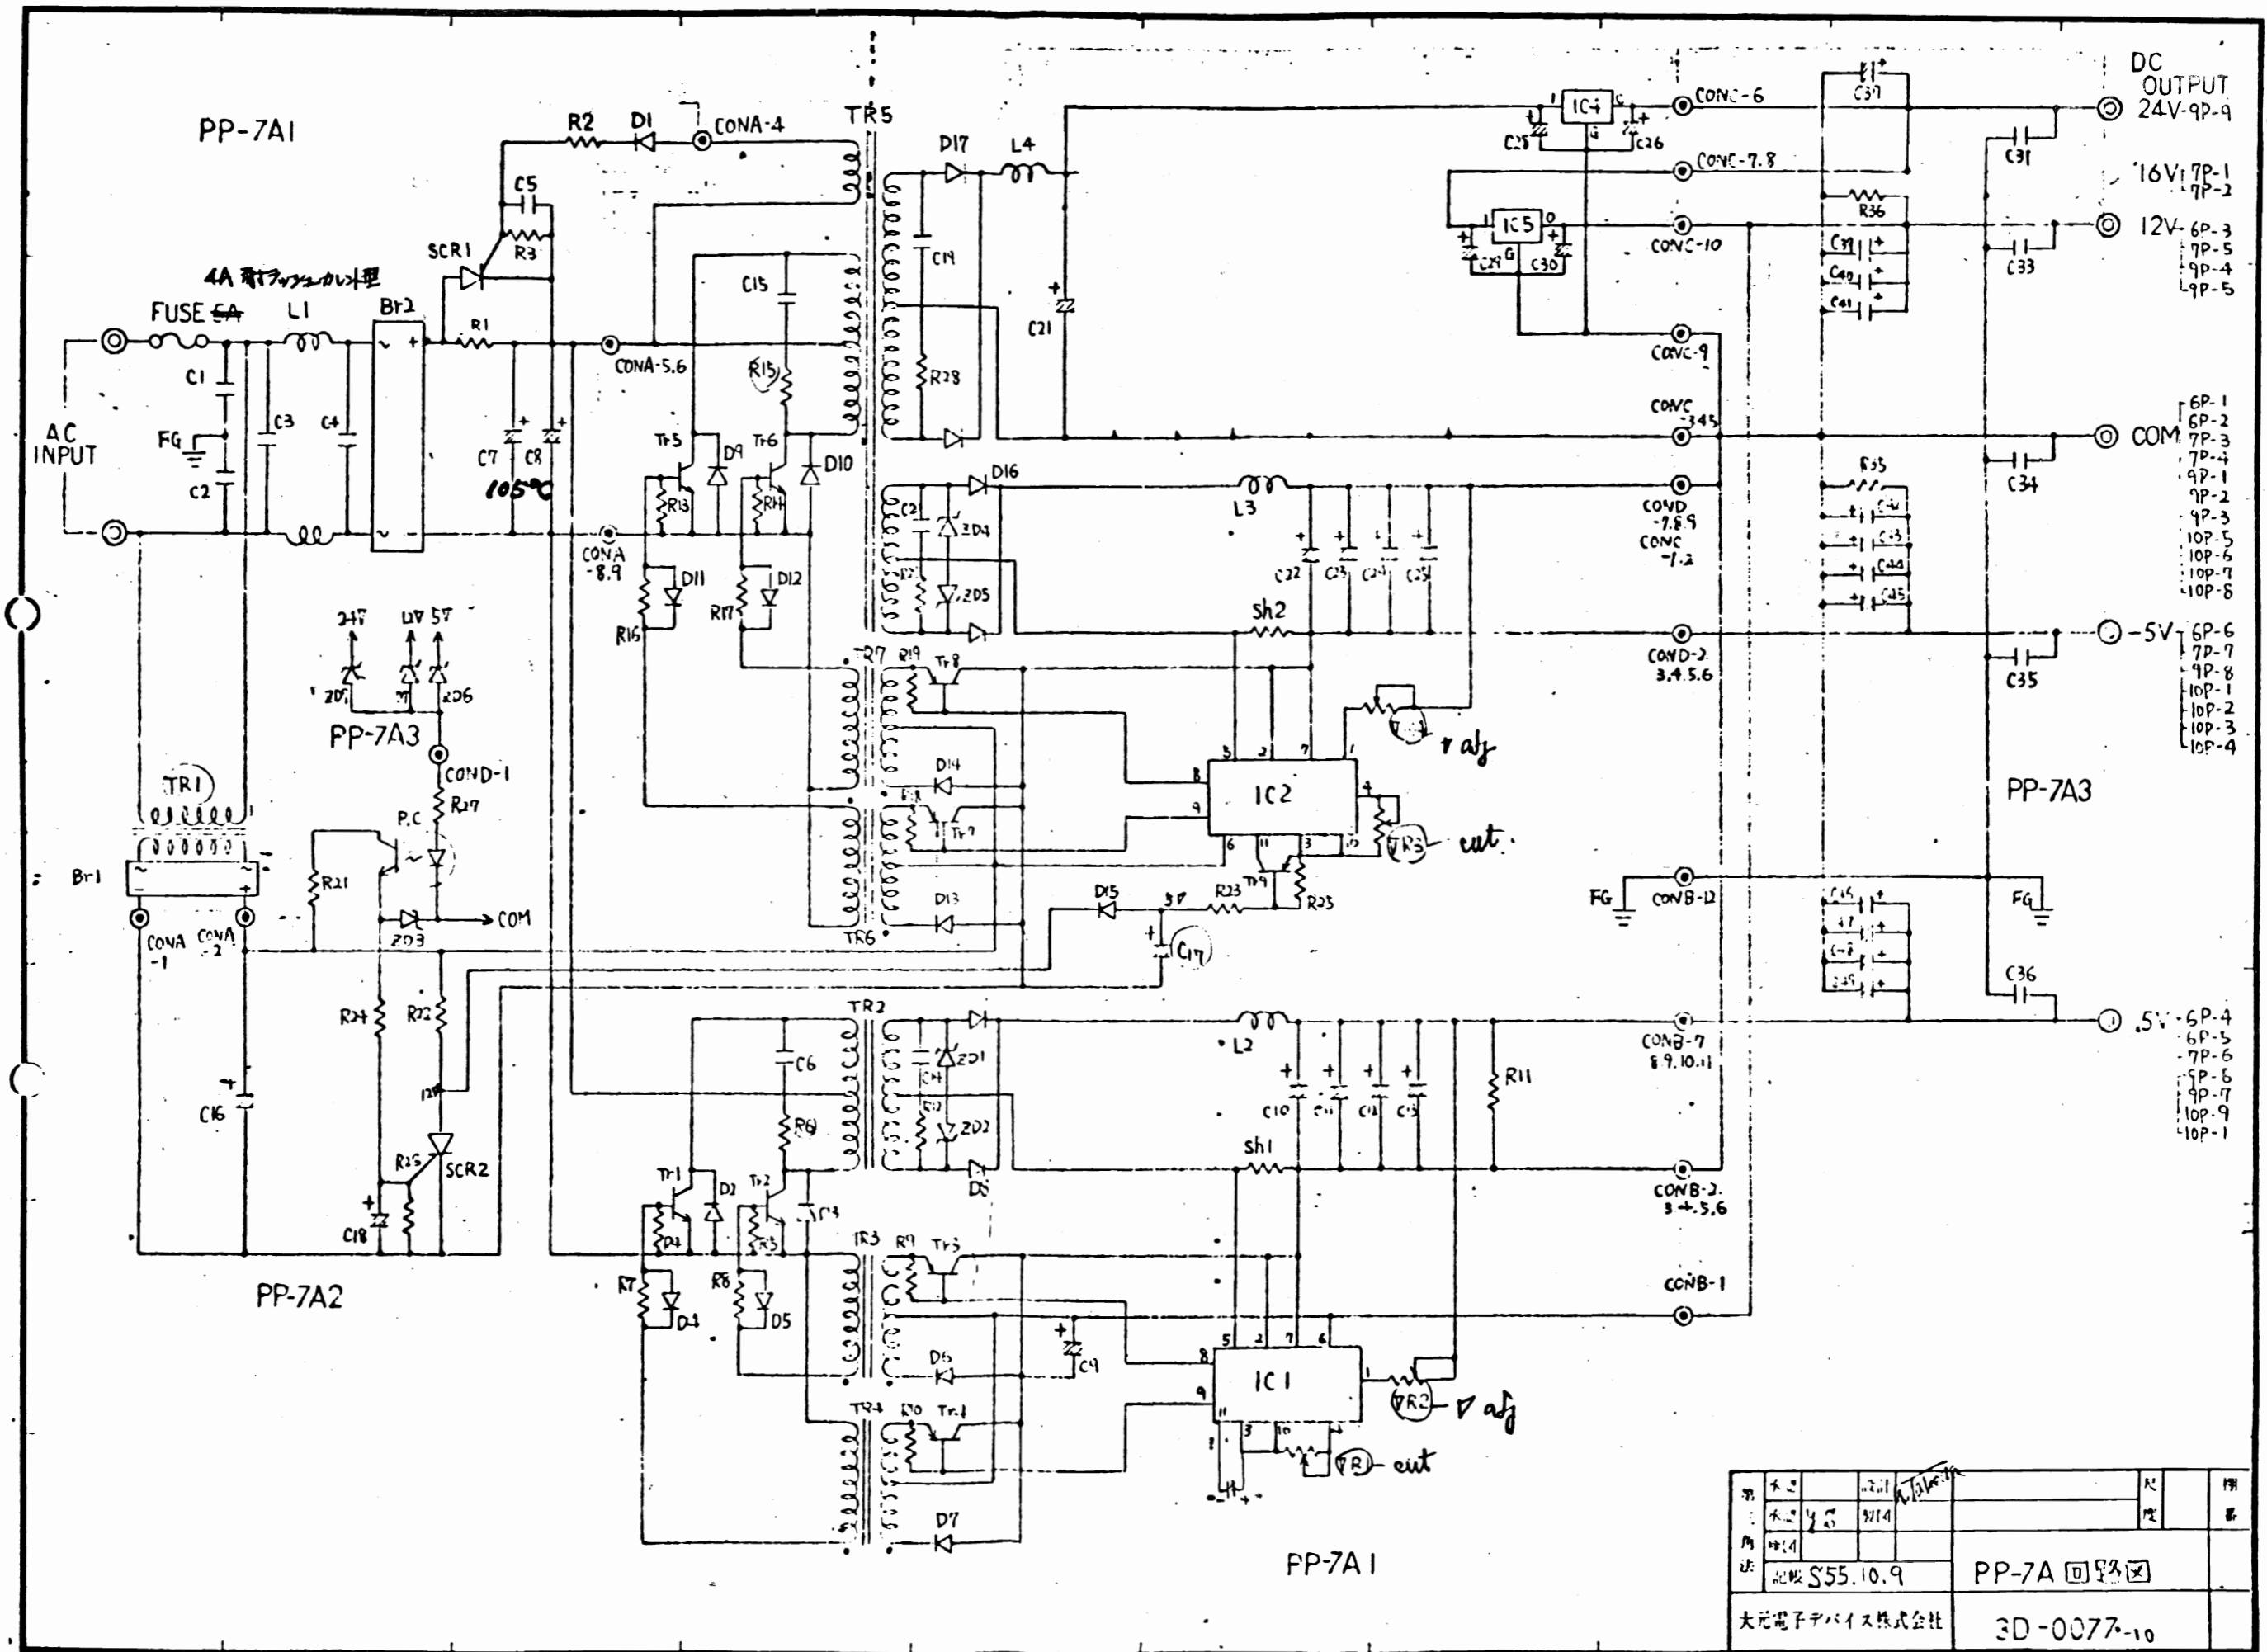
PP-7A1

R2 D1 CONA-4 TR5 D17 L4 CONC-6 IC4 C37 DC OUTPUT 24V-9P-9

C28 C26 CONC-7.8 C31 16V 7P-1 7P-2

C5 R3 SCR1 R36 IC5 12V- 6P-3 7P-5 9P-4 9P-5

C29 C30 CONC-10 C33

4A 電子ラッシュカレント型

FUSE 5A L1 Br2 R1 C15 C19 C21 C39 C40 C41

CONA-5.6 R15 R28 CONC-9

C1 C3 C4

AC INPUT FG C2 C7 C8 105°C

Tr5 D9 Tr6 D10 CONC -345 COM 6P-1 6P-2 7P-3 7P-4 9P-1 9P-2 9P-3 10P-5 10P-6 10P-7 10P-8

R35 C34

D16 L3 R13 R14 C22 C23 C24 C25 CONA -8.9 2D4 2D5 CONC -1.2 COND -7.8.9 C42 C43 C44 C45

D11 D12 R16 R17 Sh2

24V 12V 5V 2D1 2D6 PP-7A3 -5V 6P-6 7P-7 9P-8 10P-1 10P-2 10P-3 10P-4

TR7 R19 Tr8 COND-2 3.4.5.6 C35

COND-1 R27 IC2 VR1 V adj PP-7A3

TR1 D14 R18 Tr7 VR3 cut

P.C Br1 R21 D13 TR6 D15 R23 Tr9 R25 FG CONB-12 FG

CONA -1 CONA -2 ZD3 COM C17 C46 C47 C48 C49 C36

TR2 L2 R11 CONB-7 8.9.10.11 5V 6P-4 6P-5 7P-6 9P-6 9P-7 10P-9 10P-1

R24 R22 C6 ZD1 C14 ZD2 C12 C10 C11 C12 C13

C16 R26 SCR2 R6 Sh1 D3 CONB-2. 3.4.5.6

Tr1 D2 Tr2 C18 C13 D4 R3 TR3 R9 Tr3 CONB-1 PP-7A2

R7 R8 D4 D5 D6 C9

IC1 VR2 V adj

TR4 R10 Tr4 VR1 cut

D7 PP-7A1

S55.10.9 PP-7A 回路図 大元電子デバイス株式会社 3D-0077-10